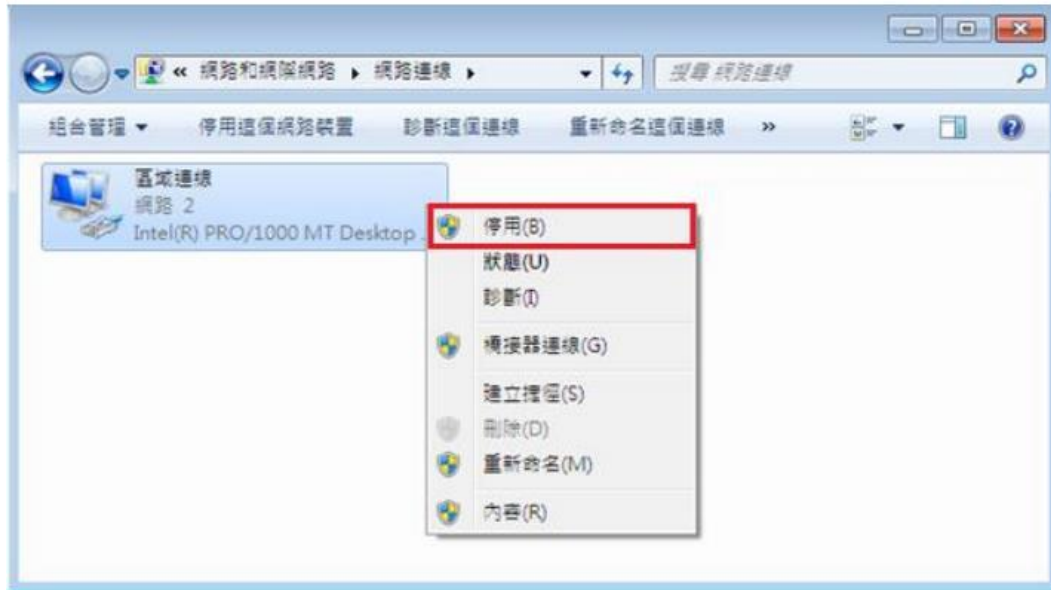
« 網路和網際網路 ▸ 網路連線 ▸

搜尋 網路連線

組合管理 ▾ 停用這個網路裝置 診斷這個連線 重新命名這個連線 »

區域連線
網路 2
Intel(R) PRO/1000 MT Desktop

停用(B)
狀態(U)
診斷(I)
橋接器連線(G)
建立捷徑(S)
刪除(D)
重新命名(M)
內容(R)